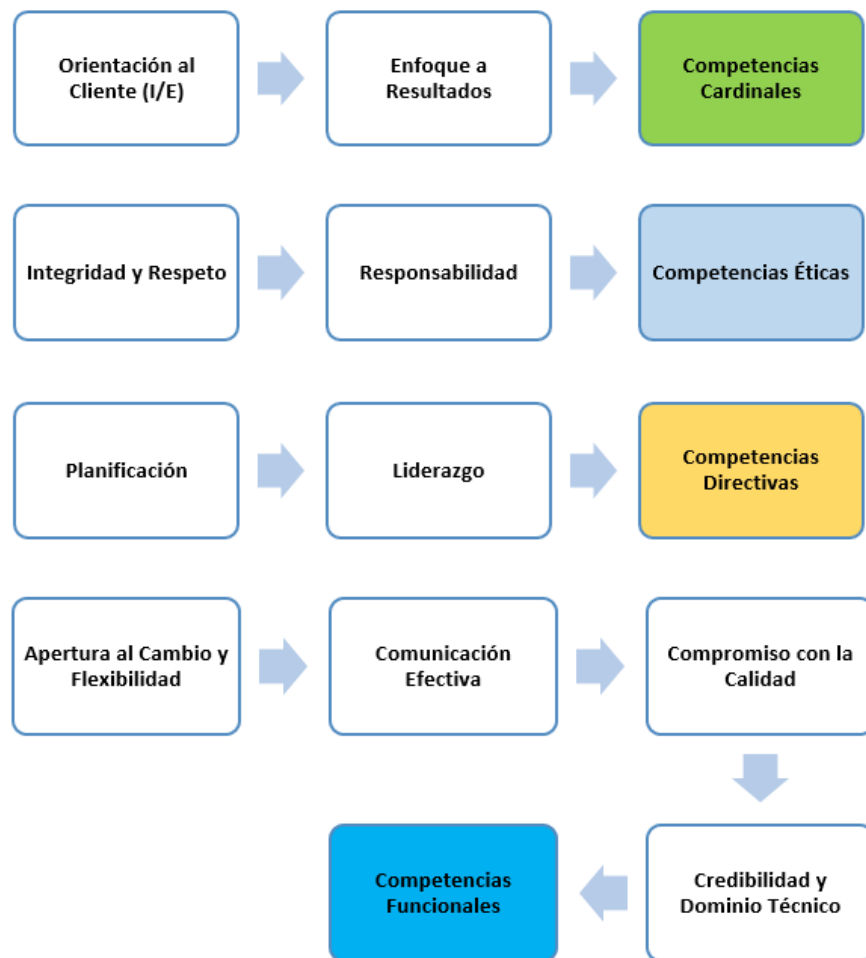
Orientación al Cliente (I/E)

Enfoque a Resultados

Competencias Cardinales

Integridad y Respeto

Responsabilidad

Competencias Éticas

Planificación

Liderazgo

Competencias Directivas

Apertura al Cambio y Flexibilidad

Comunicación Efectiva

Compromiso con la Calidad

Credibilidad y Dominio Técnico

Competencias Funcionales